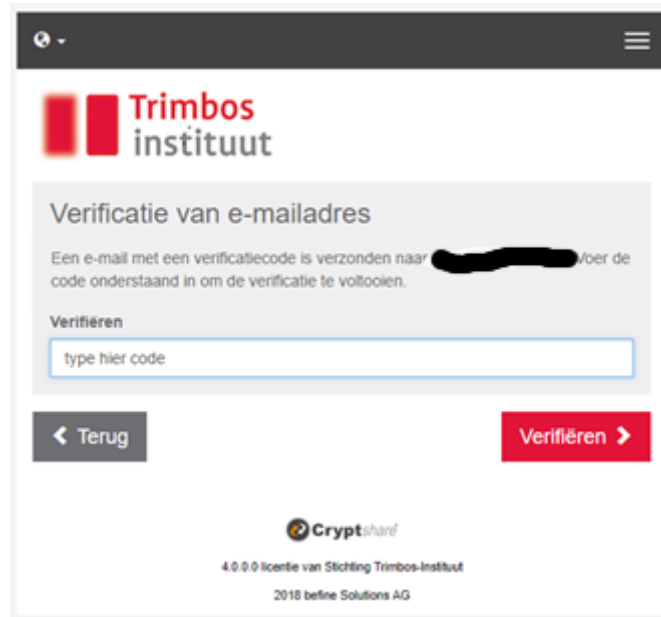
Trimbos instituut

Verificatie van e-mailadres

Een e-mail met een verificatiecode is verzonden naar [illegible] voer de code onderstaand in om de verificatie te voltooien.

Verifiëren

type hier code

Terug

Verifiëren

Cryptshare

4.0.0.0 licentie van Stichting Trimbos-Instituut

2018 befine Solutions AG